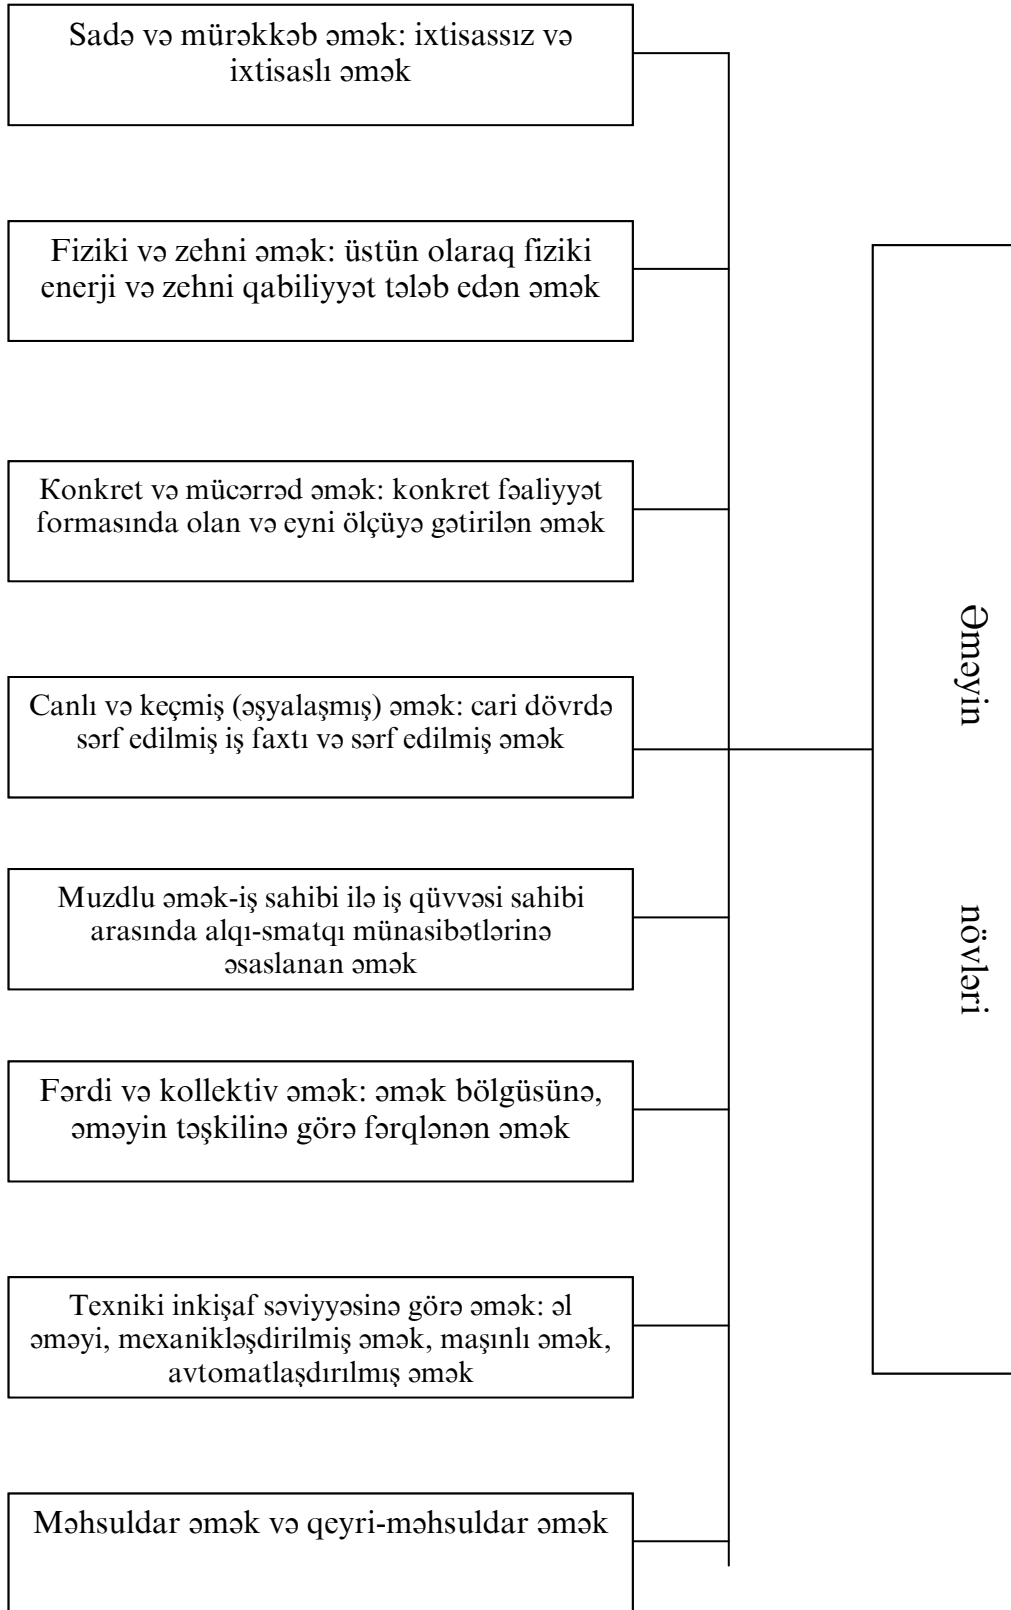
Sadə və mürəkkəb əmək: ixtisassız və ixtisaslı əmək

Fiziki və zehni əmək: üstün olaraq fiziki enerji və zehni qabiliyyət tələb edən əmək

Konkret və mücərrəd əmək: konkret fəaliyyət formasında olan və eyni ölçüyə gətirilən əmək

Canlı və keçmiş (əşyalaşmış) əmək: cari dövrdə sərf edilmiş iş faxtı və sərf edilmiş əmək

Muzdlu əmək-iş sahibi ilə iş qüvvəsi sahibi arasında alqı-smatqı münasibətlərinə əsaslanan əmək

Fərdi və kollektiv əmək: əmək bölgüsünə, əməyin təşkilinə görə fərqlənən əmək

Texniki inkişaf səviyyəsinə görə əmək: əl əməyi, mexanikləşdirilmiş əmək, maşınlı əmək, avtomatlaşdırılmış əmək

Məhsuldar əmək və qeyri-məhsuldar əmək

Əməyin növləri